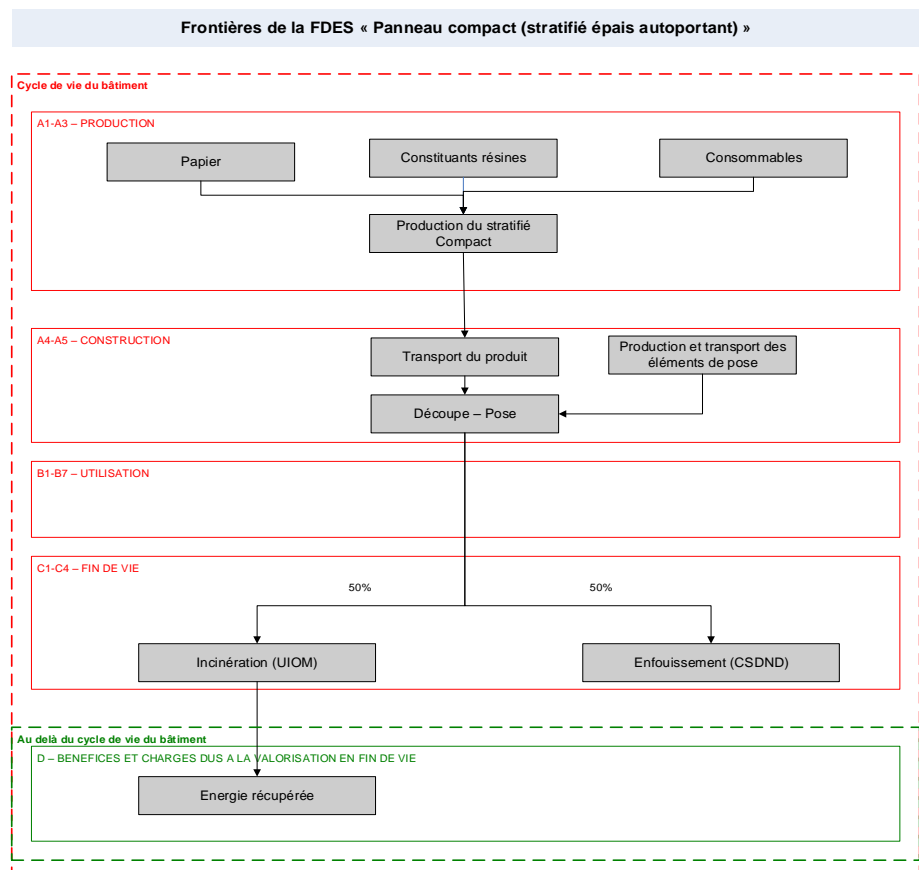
Frontières de la FDES « Panneau compact (stratifié épais autoportant) »

Cycle de vie du bâtiment

A1-A3 – PRODUCTION

Papier

Constituants résines

Consommables

Production du stratifié Compact

A4-A5 – CONSTRUCTION

Transport du produit

Production et transport des éléments de pose

Découpe – Pose

B1-B7 – UTILISATION

C1-C4 – FIN DE VIE

50%

50%

Incinération (UIOM)

Enfouissement (CSDND)

Au delà du cycle de vie du bâtiment

D – BENEFICES ET CHARGES DUS A LA VALORISATION EN FIN DE VIE

Energie récupérée